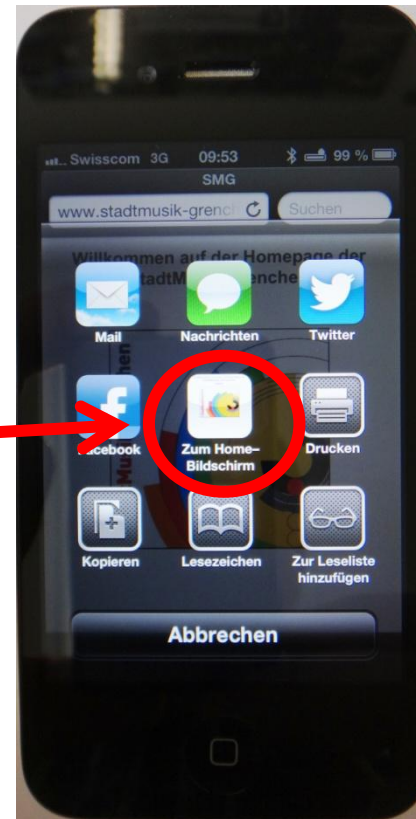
Swisscom 3G 09:53 99 %
SMG
www.stadtmusik-grench
Suchen
Willkommen auf der Homepage der
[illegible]tadtM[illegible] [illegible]rench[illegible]
Mail
Nachrichten
Twitter
acebook
Zum Home-Bildschirm
Drucken
Kopieren
Lesezeichen
Zur Leseliste hinzufügen
Abbrechen